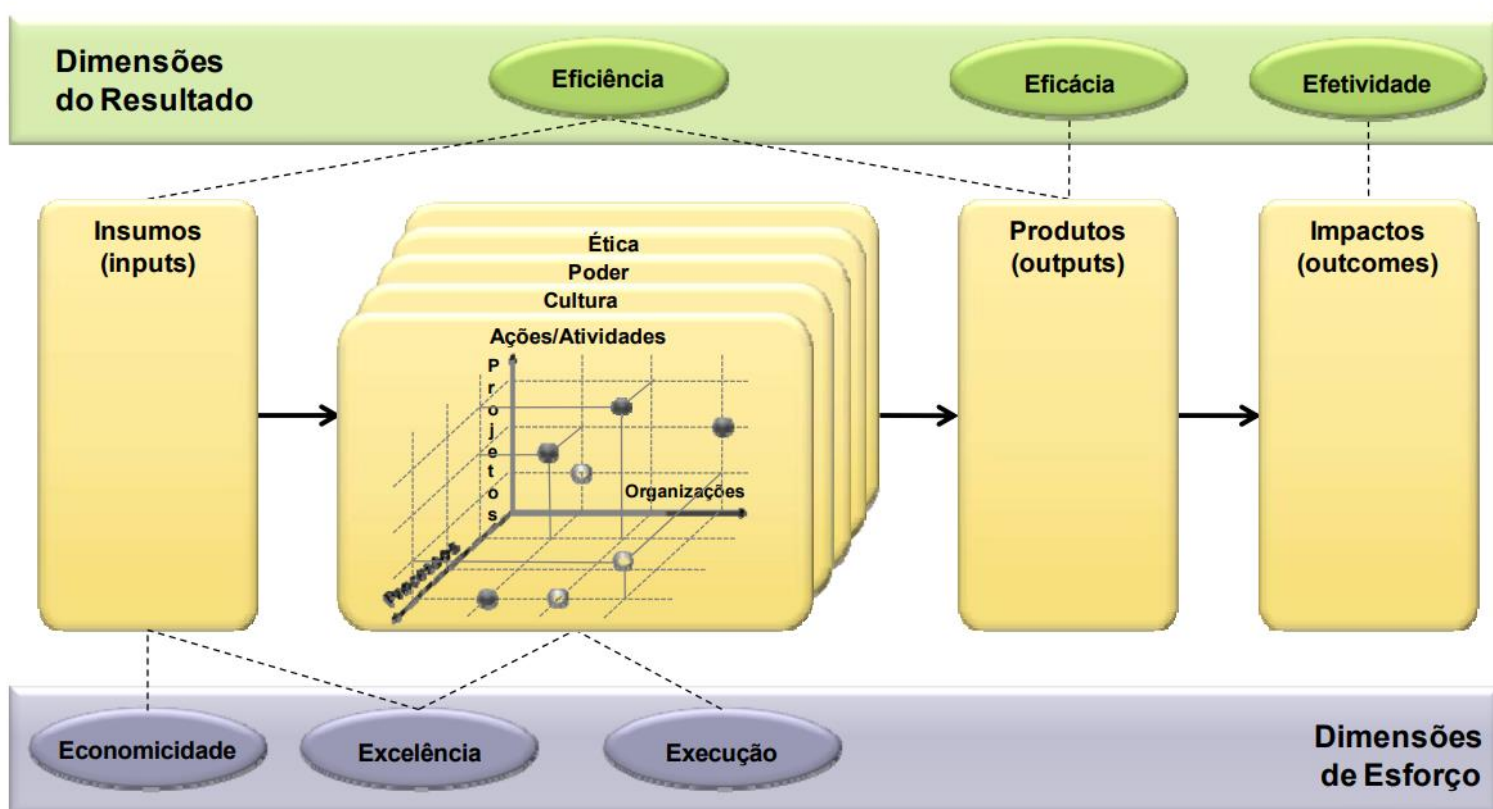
Dimensões do Resultado

Eficiência

Eficácia

Efetividade

Insumos (inputs)

Ética

Poder

Cultura

Ações/Atividades

Projetos

Organizações

Processos

Produtos (outputs)

Impactos (outcomes)

Economicidade

Excelência

Execução

Dimensões de Esforço